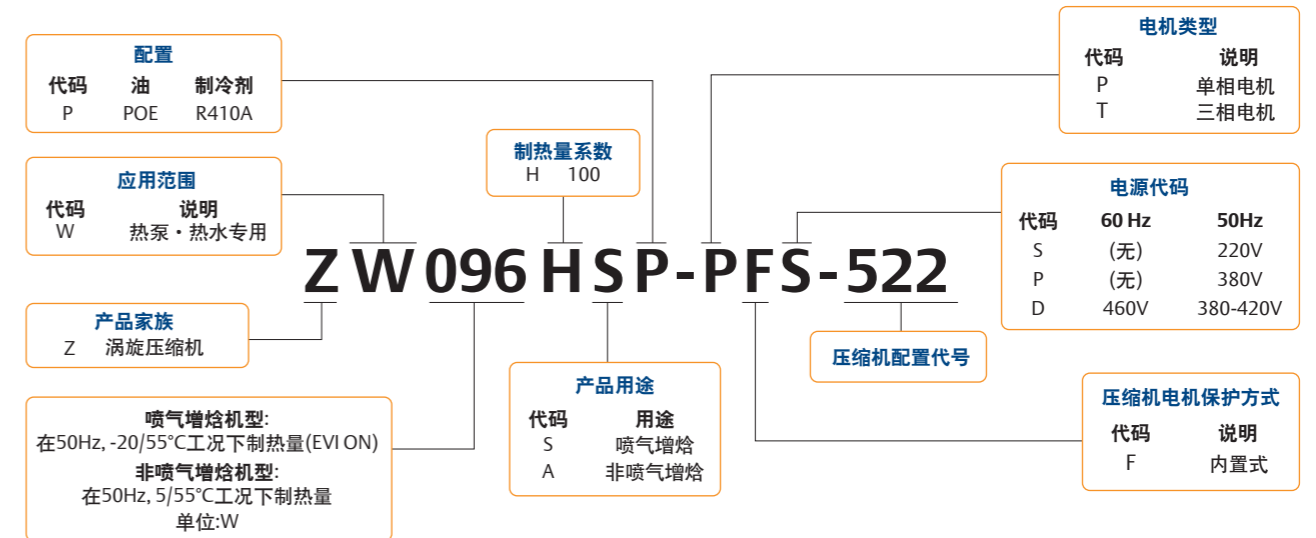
配置

| 代码 | 油 | 制冷剂 |
|---|---|---|
| P | POE | R410A |

应用范围

| 代码 | 说明 |
|---|---|
| W | 热泵・热水专用 |

产品家族
Z 涡旋压缩机

喷气增焓机型:
在50Hz, -20/55°C工况下制热量(EVI ON)
非喷气增焓机型:
在50Hz, 5/55°C工况下制热量
单位:W

制热量系数
H 100

ZW096HSP-PFS-522

产品用途

| 代码 | 用途 |
|---|---|
| S | 喷气增焓 |
| A | 非喷气增焓 |

电机类型

| 代码 | 说明 |
|---|---|
| P | 单相电机 |
| T | 三相电机 |

电源代码

| 代码 | 60 Hz | 50Hz |
|---|---|---|
| S | (无) | 220V |
| P | (无) | 380V |
| D | 460V | 380-420V |

压缩机配置代号

压缩机电机保护方式

| 代码 | 说明 |
|---|---|
| F | 内置式 |